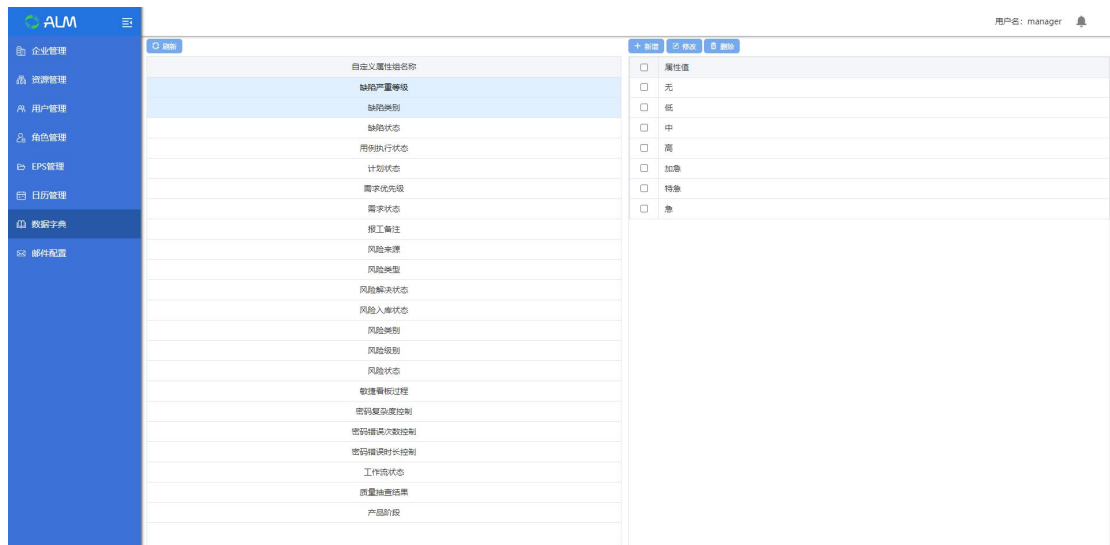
ALM

企业管理
资源管理
用户管理
角色管理
EPS管理
日历管理
数据字典
邮件配置

用户名：manager

刷新

| 自定义属性组名称 |
|---|
| 缺陷严重等级 |
| 缺陷类别 |
| 缺陷状态 |
| 用例执行状态 |
| 计划状态 |
| 需求优先级 |
| 需求状态 |
| 报工备注 |
| 风险来源 |
| 风险类型 |
| 风险解决状态 |
| 风险入库状态 |
| 风险类别 |
| 风险级别 |
| 风险状态 |
| 敏捷看板过程 |
| 密码复杂度控制 |
| 密码错误次数控制 |
| 密码错误时长控制 |
| 工作流状态 |
| 质量抽查结果 |
| 产品阶段 |

+ 新增　修改　删除

| | 属性值 |
|---|---|
| | 无 |
| | 低 |
| | 中 |
| | 高 |
| | 加急 |
| | 特急 |
| | 急 |